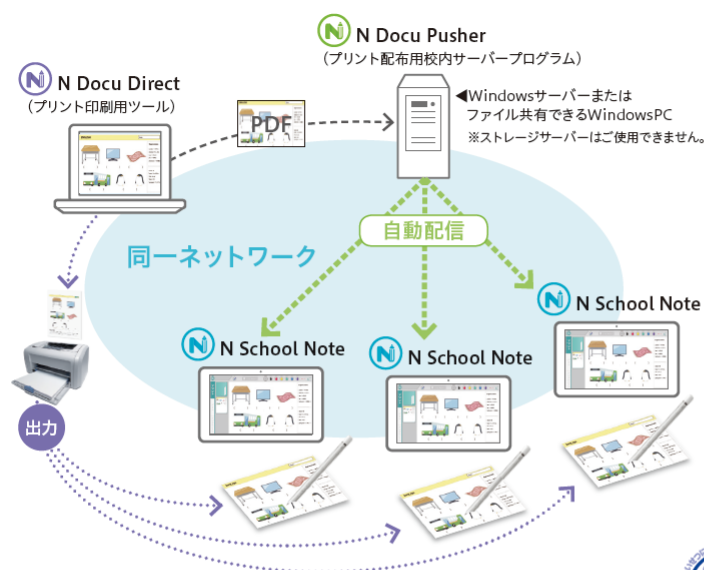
N Docu Pusher
（プリント配布用校内サーバープログラム）

N Docu Direct
（プリント印刷用ツール）

PDF

◀Windowsサーバーまたは
ファイル共有できるWindowsPC
※ストレージサーバーはご使用できません。

自動配信

同一ネットワーク

N School Note

N School Note

N School Note

出力